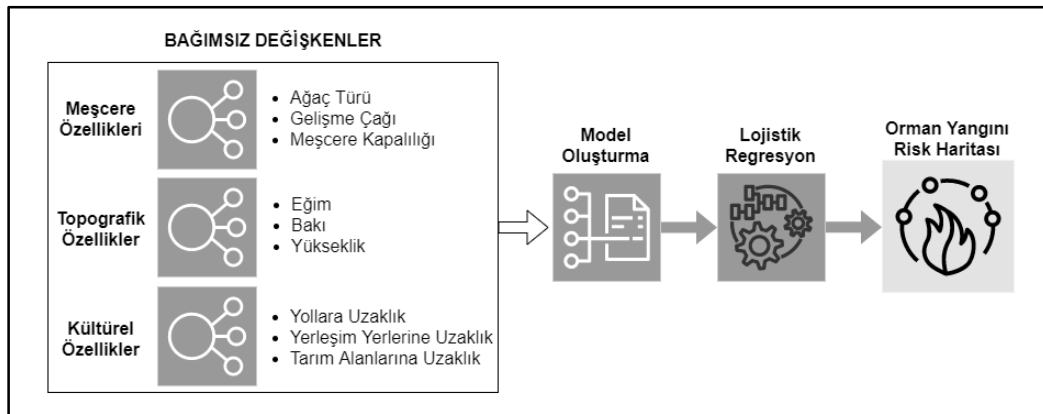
BAĞIMSIZ DEĞİŞKENLER

Meşcere Özellikleri
- Ağaç Türü
- Gelişme Çağı
- Meşcere Kapalılığı

Topografik Özellikler
- Eğim
- Bakı
- Yükseklik

Kültürel Özellikler
- Yollara Uzaklık
- Yerleşim Yerlerine Uzaklık
- Tarım Alanlarına Uzaklık

Model Oluşturma

Lojistik Regresyon

Orman Yangını Risk Haritası